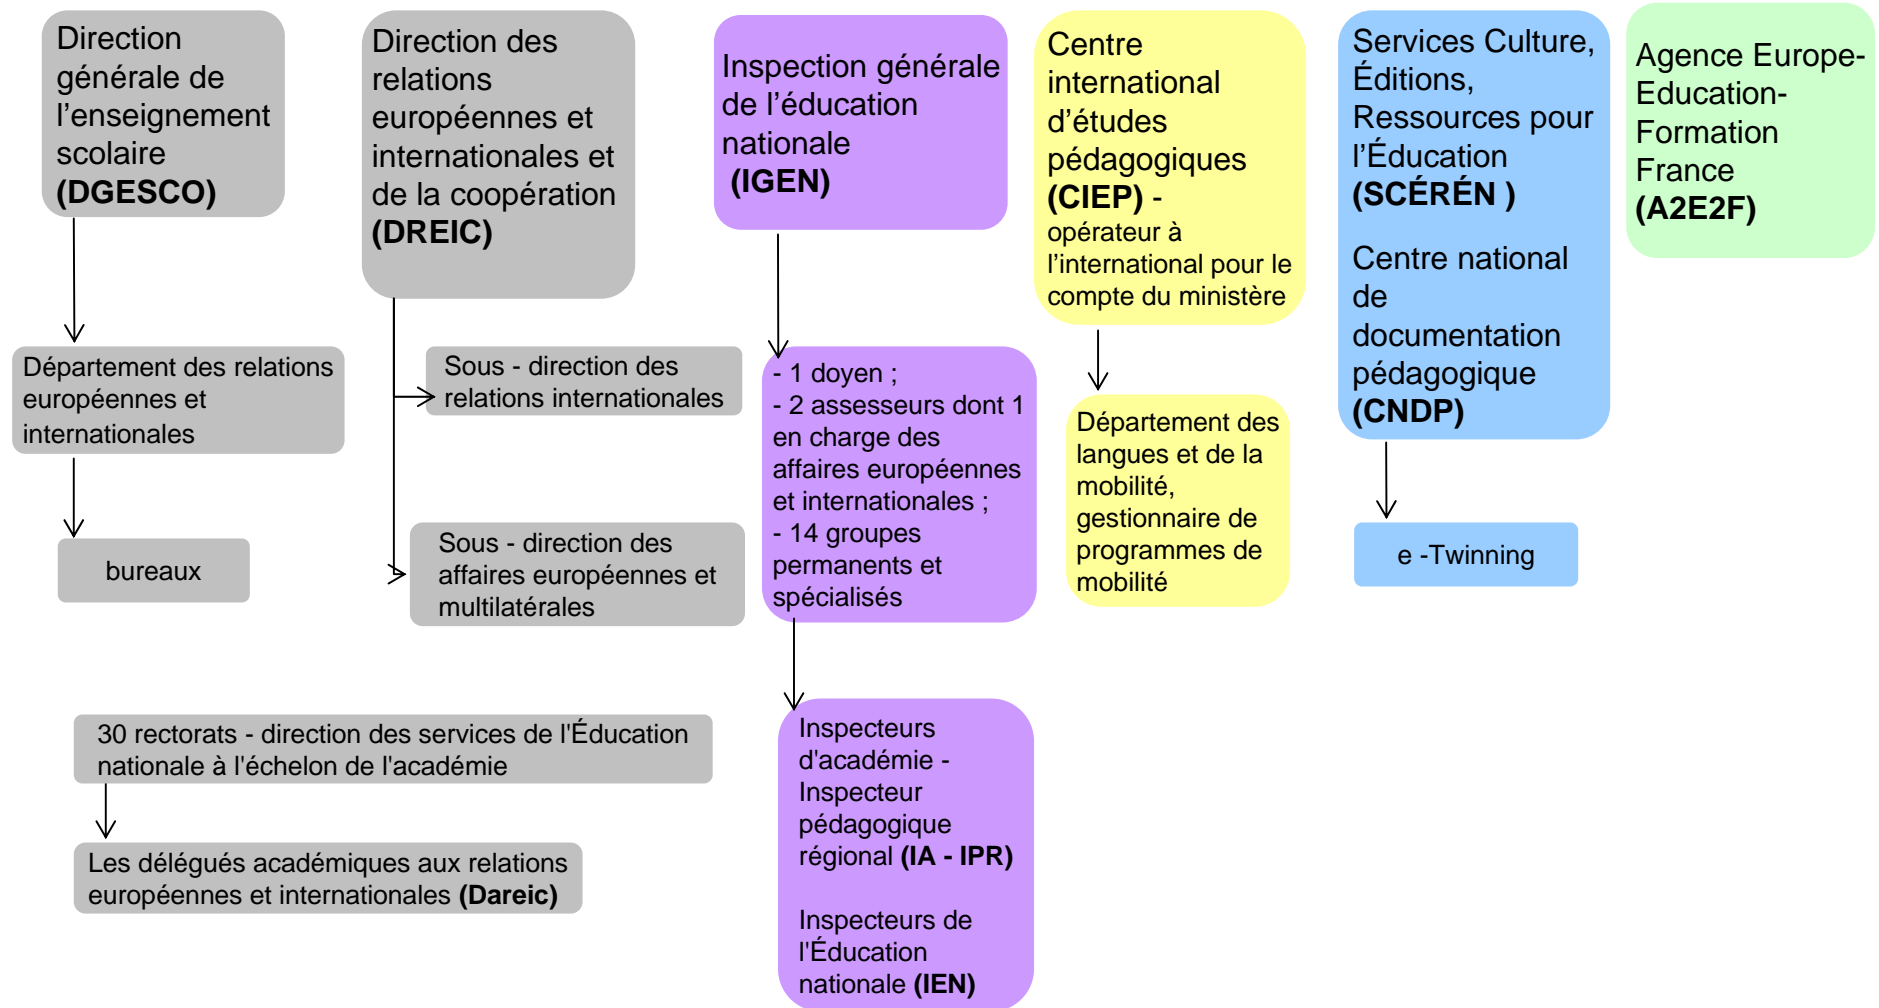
Direction générale de l’enseignement scolaire **(DGESCO)**

Département des relations européennes et internationales

bureaux

Direction des relations européennes et internationales et de la coopération **(DREIC)**

Sous - direction des relations internationales

Sous - direction des affaires européennes et multilatérales

30 rectorats - direction des services de l'Éducation nationale à l'échelon de l'académie

Les délégués académiques aux relations européennes et internationales **(Dareic)**

Inspection générale de l’éducation nationale **(IGEN)**

- 1 doyen ;
- 2 assesseurs dont 1 en charge des affaires européennes et internationales ;
- 14 groupes permanents et spécialisés

Inspecteurs d'académie - Inspecteur pédagogique régional **(IA - IPR)**

Inspecteurs de l'Éducation nationale **(IEN)**

Centre international d’études pédagogiques **(CIEP)** - opérateur à l’international pour le compte du ministère

Département des langues et de la mobilité, gestionnaire de programmes de mobilité

Services Culture, Éditions, Ressources pour l’Éducation **(SCÉRÉN )**

Centre national de documentation pédagogique **(CNDP)**

e -Twinning

Agence Europe-Education-Formation France **(A2E2F)**